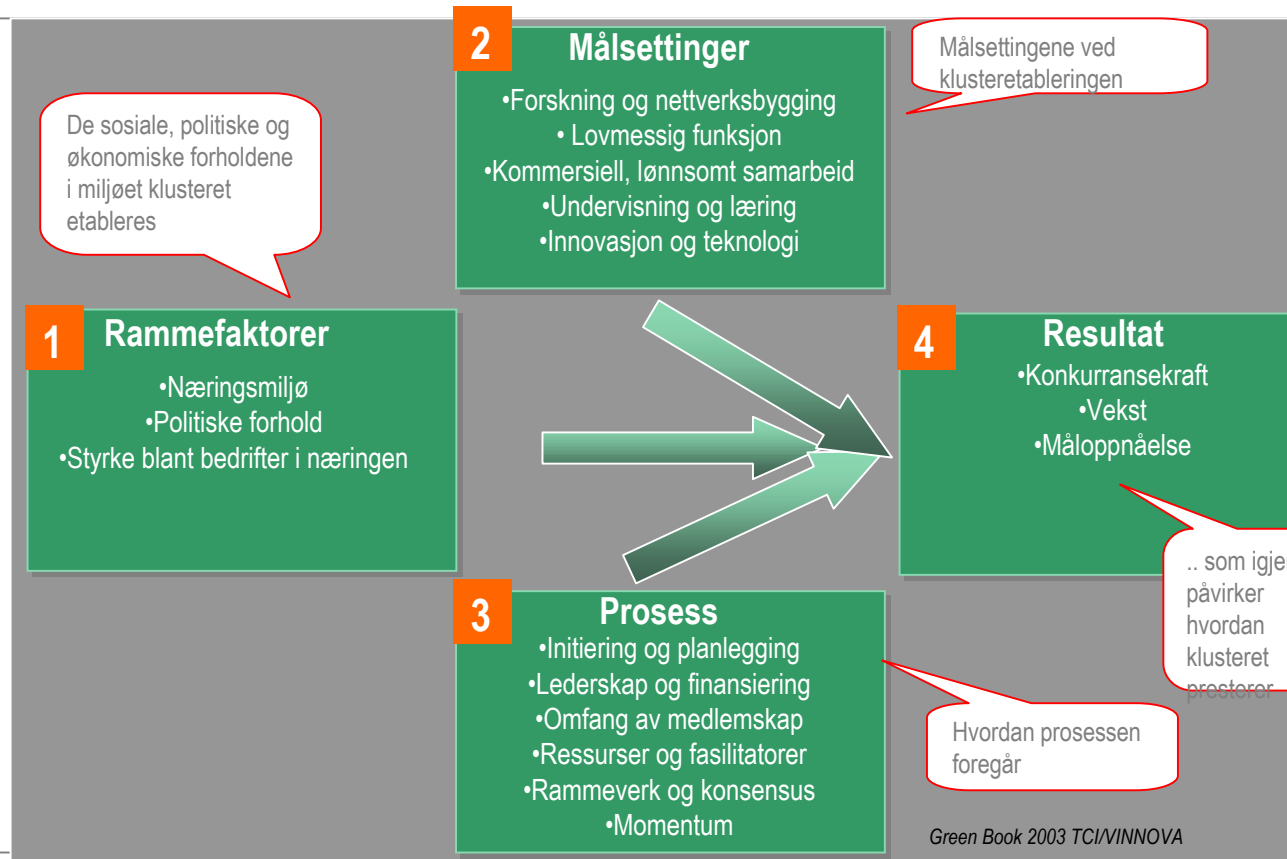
2 Målsettinger

•Forskning og nettverksbygging
• Lovmessig funksjon
•Kommersiell, lønnsomt samarbeid
•Undervisning og læring
•Innovasjon og teknologi

Målsettingene ved klusteretableringen

De sosiale, politiske og økonomiske forholdene i miljøet klusteret etableres

1 Rammefaktorer

•Næringsmiljø
•Politiske forhold
•Styrke blant bedrifter i næringen

4 Resultat

•Konkurransekraft
•Vekst
•Måloppnåelse

.. som igje påvirker hvordan klusteret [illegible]

3 Prosess

•Initiering og planlegging
•Lederskap og finansiering
•Omfang av medlemskap
•Ressurser og fasilitatorer
•Rammeverk og konsensus
•Momentum

Hvordan prosessen foregår

Green Book 2003 TCI/VINNOVA